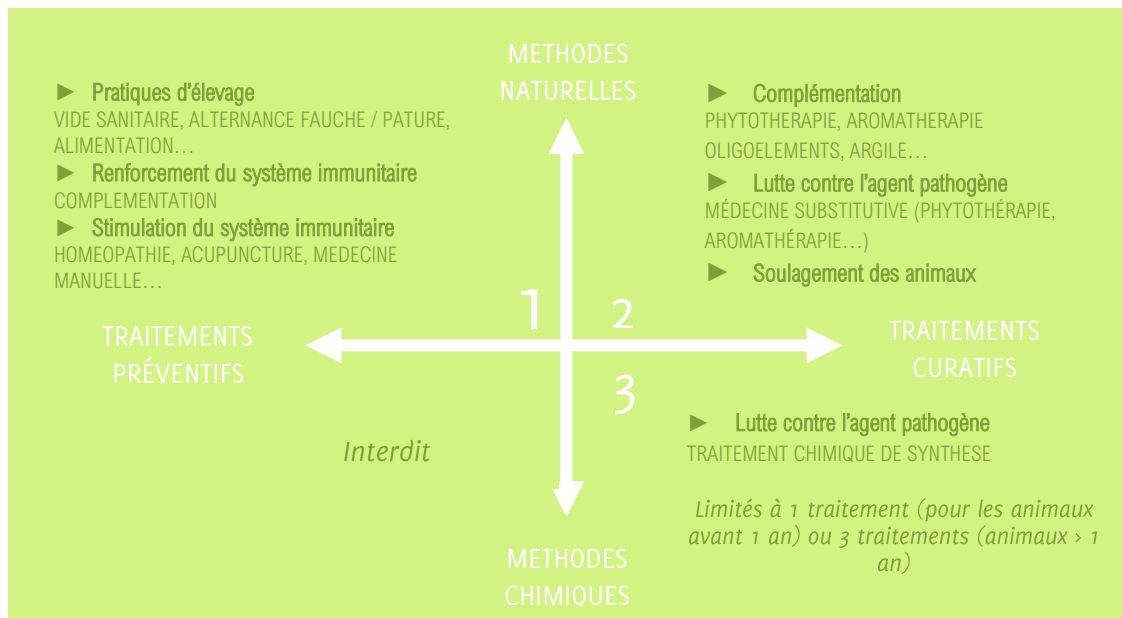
METHODES NATURELLES

► Pratiques d'élevage
VIDE SANITAIRE, ALTERNANCE FAUCHE / PATURE, ALIMENTATION…
► Renforcement du système immunitaire
COMPLEMENTATION
► Stimulation du système immunitaire
HOMEOPATHIE, ACUPUNCTURE, MEDECINE MANUELLE…

► Complémentation
PHYTOTHERAPIE, AROMATHERAPIE OLIGOELEMENTS, ARGILE…
► Lutte contre l'agent pathogène
MÉDECINE SUBSTITUTIVE (PHYTOTHÉRAPIE, AROMATHÉRAPIE…)
► Soulagement des animaux

1

2

TRAITEMENTS PRÉVENTIFS

TRAITEMENTS CURATIFS

3

Interdit

► Lutte contre l'agent pathogène
TRAITEMENT CHIMIQUE DE SYNTHESE

Limités à 1 traitement (pour les animaux avant 1 an) ou 3 traitements (animaux > 1 an)

METHODES CHIMIQUES